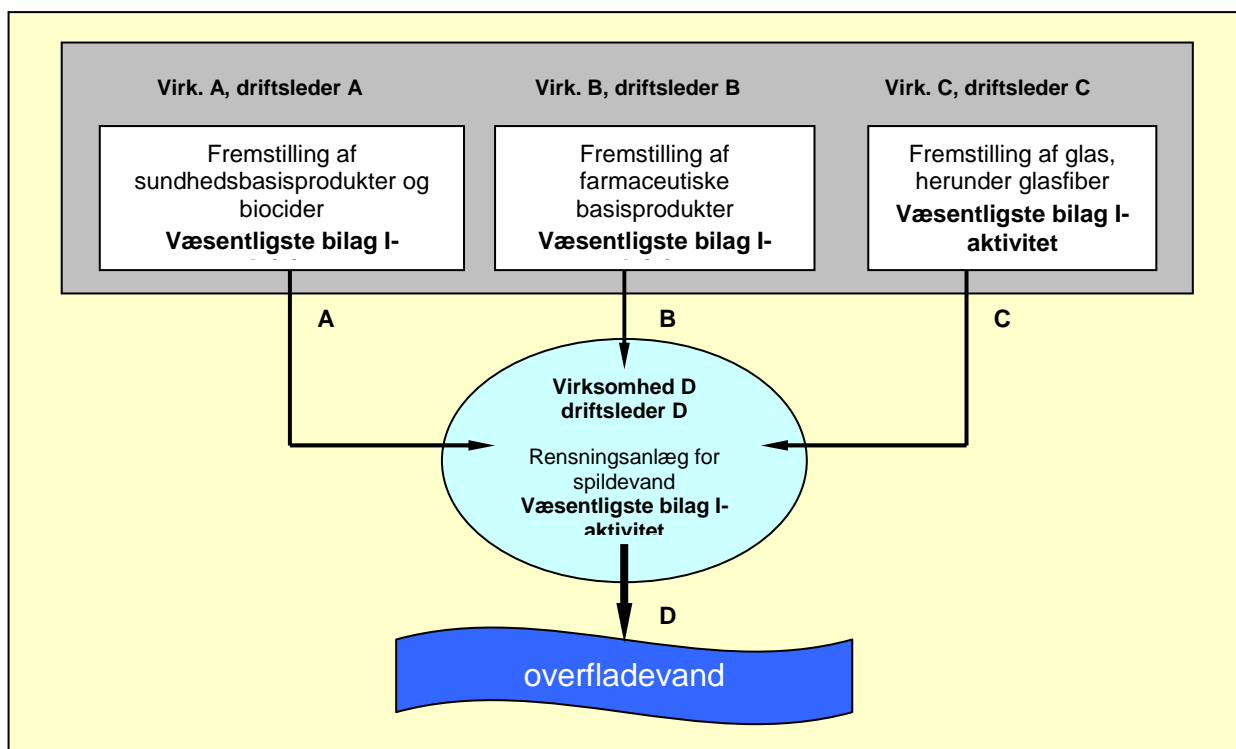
Virk. A, driftsleder A

Fremstilling af sundhedsbasisprodukter og biocider
Væsentligste bilag I-
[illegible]

Virk. B, driftsleder B

Fremstilling af farmaceutiske basisprodukter
Væsentligste bilag I-
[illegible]

Virk. C, driftsleder C

Fremstilling af glas, herunder glasfiber
Væsentligste bilag I-aktivitet

A

B

C

Virksomhed D
driftsleder D

Rensningsanlæg for spildevand
Væsentligste bilag I-aktivitet

D

overfladevand